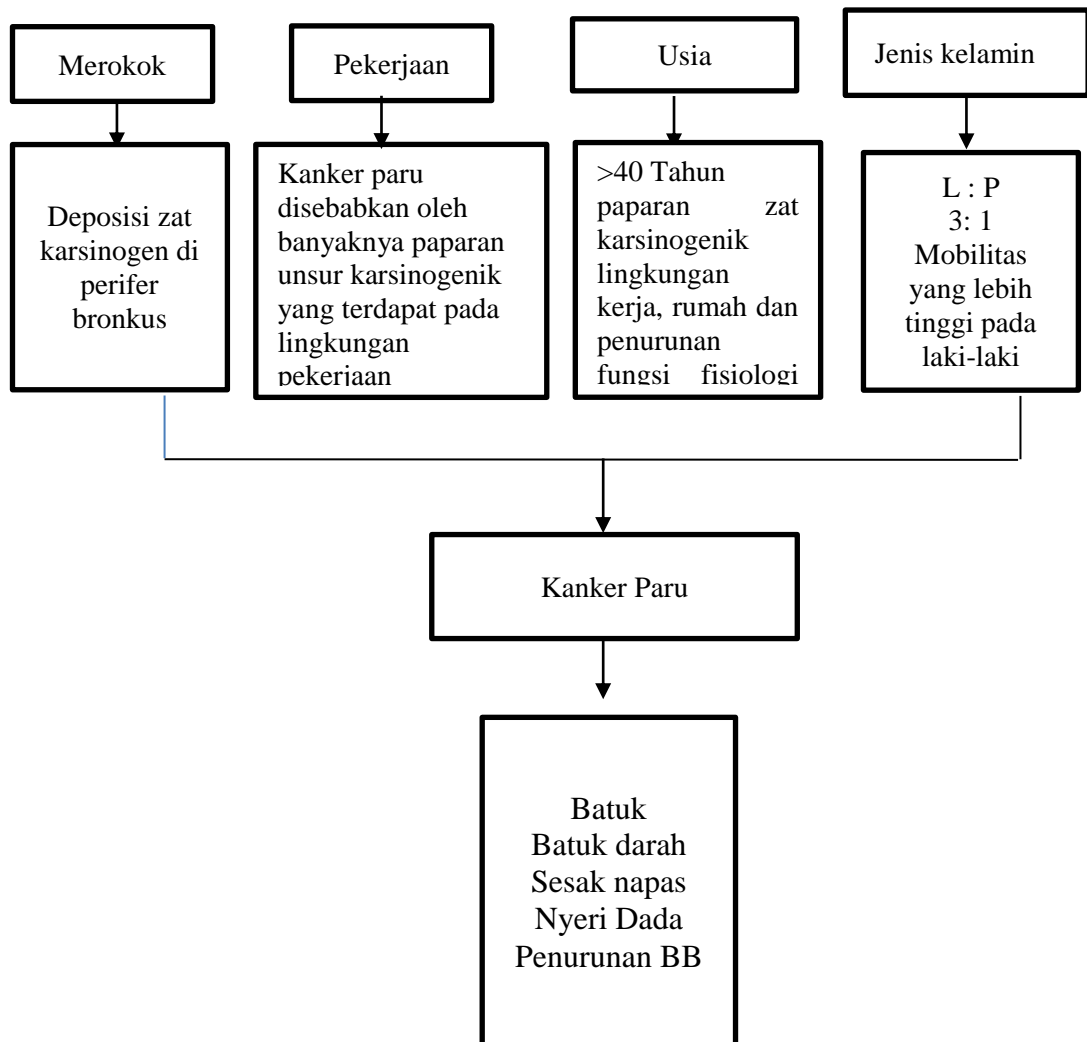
Merokok

Pekerjaan

Usia

Jenis kelamin

Deposisi zat karsinogen di perifer bronkus

Kanker paru disebabkan oleh banyaknya paparan unsur karsinogenik yang terdapat pada lingkungan pekerjaan

>40 Tahun paparan zat karsinogenik lingkungan kerja, rumah dan penurunan fungsi fisiologi

L : P
3: 1
Mobilitas yang lebih tinggi pada laki-laki

Kanker Paru

Batuk
Batuk darah
Sesak napas
Nyeri Dada
Penurunan BB